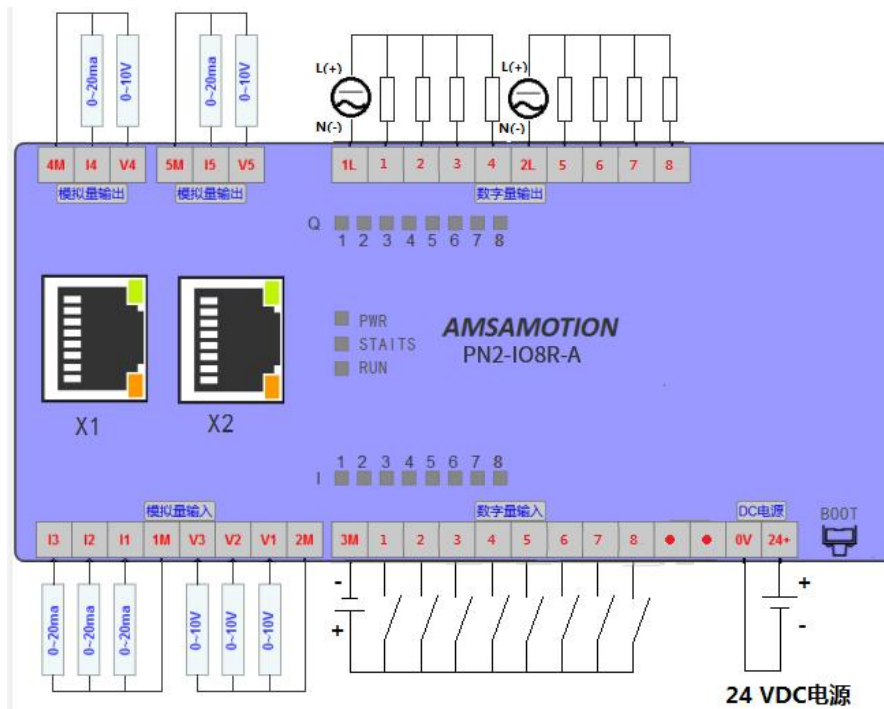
0~20ma
0~10V
0~20ma
0~10V
L(+)
N(-)
L(+)
N(-)

4M I4 V4
模拟量输出
5M I5 V5
模拟量输出
1L 1 2 3 4 2L 5 6 7 8
数字量输出

Q 1 2 3 4 5 6 7 8

PWR
STAITS
RUN
AMSAMOTION
PN2-IO8R-A

X1
X2

1 2 3 4 5 6 7 8
I

模拟量输入
I3 I2 I1 1M V3 V2 V1 2M
数字量输入
3M 1 2 3 4 5 6 7 8
DC电源
0V 24+
BOOT

0~20ma
0~20ma
0~20ma
0~10V
0~10V
0~10V
-
+
+
-
24 VDC电源